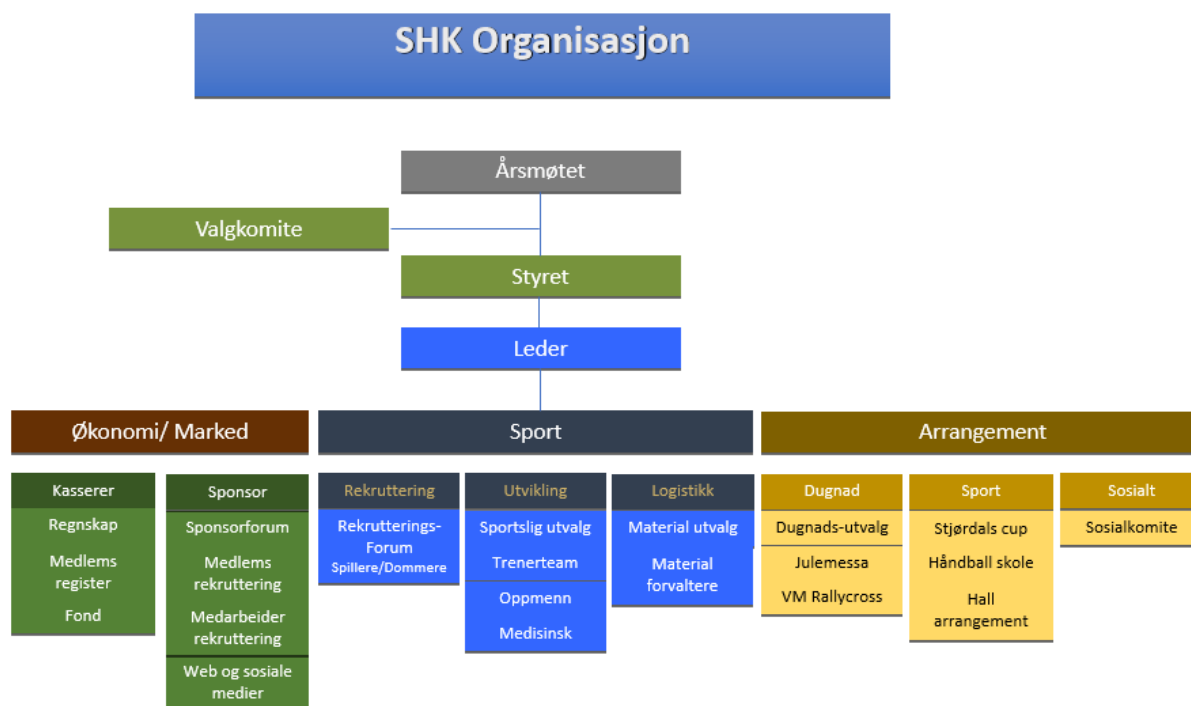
SHK Organisasjon

Årsmøtet

Valgkomite

Styret

Leder

Økonomi/ Marked

Sport

Arrangement

Kasserer
Regnskap
Medlems register
Fond

Sponsor
Sponsorforum
Medlems rekruttering
Medarbeider rekruttering
Web og sosiale medier

Rekruttering
Rekrutterings-Forum
Spillere/Dommere

Utvikling
Sportslig utvalg
Trenerteam
Oppmenn
Medisinsk

Logistikk
Material utvalg
Material forvaltere

Dugnad
Dugnads-utvalg
Julemessa
VM Rallycross

Sport
Stjørdals cup
Håndball skole
Hall arrangement

Sosialt
Sosialkomite